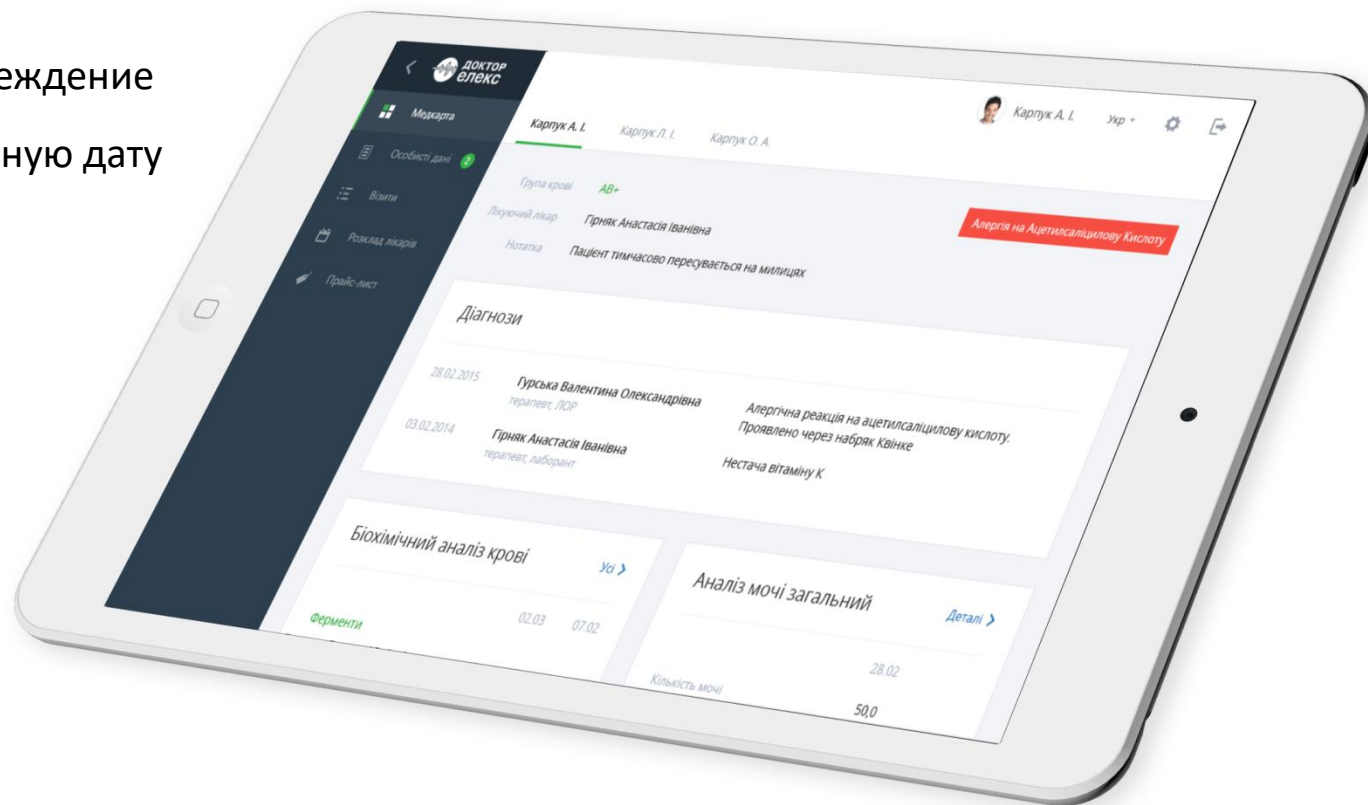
еждение
ную дату

доктор
елекс

Медкарта
Особисті дані 2
Візити
Розклад лікарів
Прайс-лист

Карпук А. І.
Карпук Л. І.
Карпук О. А.

Карпук А. І.
Укр

Група крові AB+
Лікуючий лікар Гірняк Анастасія Іванівна
Нотатка Пацієнт тимчасово пересувається на милицях

Алергія на Ацетилсаліцилову Кислоту

Діагнози

28.02.2015 Гурська Валентина Олександрівна
терапевт, ЛОР
Алергічна реакція на ацетилсаліцилову кислоту. Проявлено через набряк Квінке

03.02.2014 Гірняк Анастасія Іванівна
терапевт, лаборант
Нестача вітаміну К

Біохімічний аналіз крові
Усі
Ферменти
02.03 07.02

Аналіз мочі загальний
Деталі
28.02
Кількість мочі
50,0